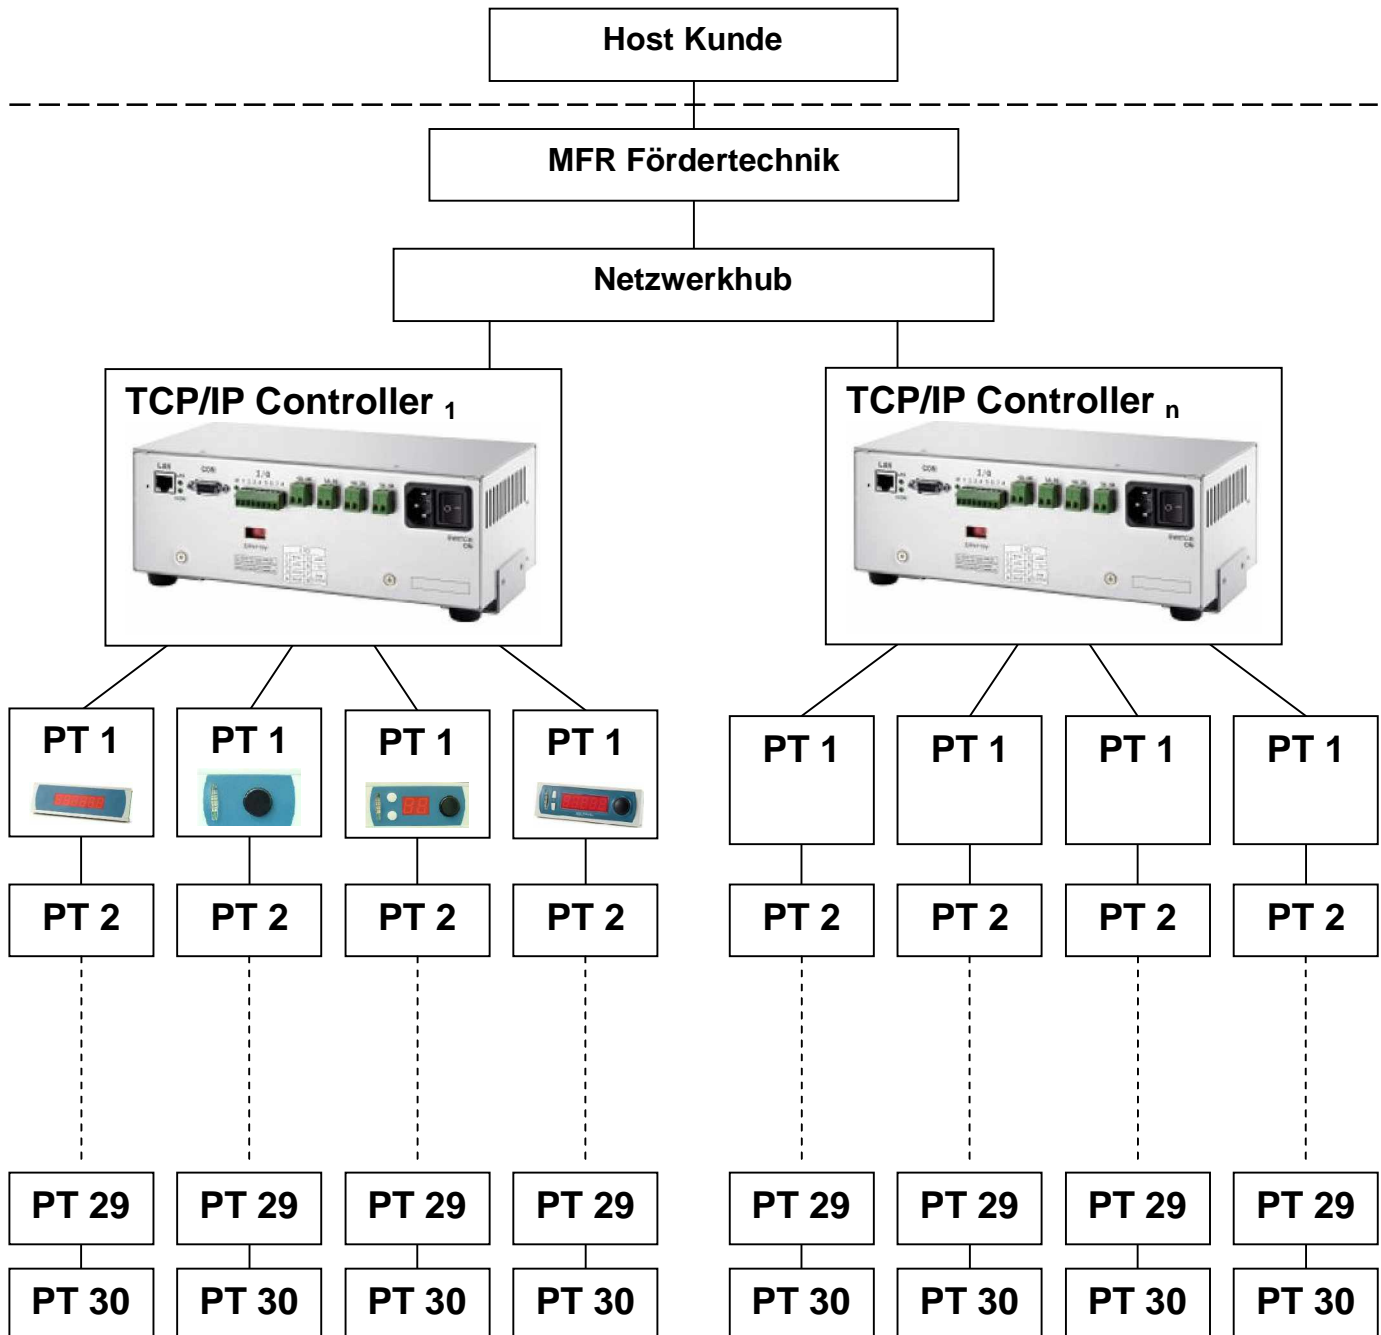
Host Kunde

MFR Fördertechnik

Netzwerkhub

TCP/IP Controller $_1$

TCP/IP Controller $_n$

PT 1

PT 1

PT 1

PT 1

PT 1

PT 1

PT 1

PT 1

PT 2

PT 2

PT 2

PT 2

PT 2

PT 2

PT 2

PT 2

PT 29

PT 29

PT 29

PT 29

PT 29

PT 29

PT 29

PT 29

PT 30

PT 30

PT 30

PT 30

PT 30

PT 30

PT 30

PT 30